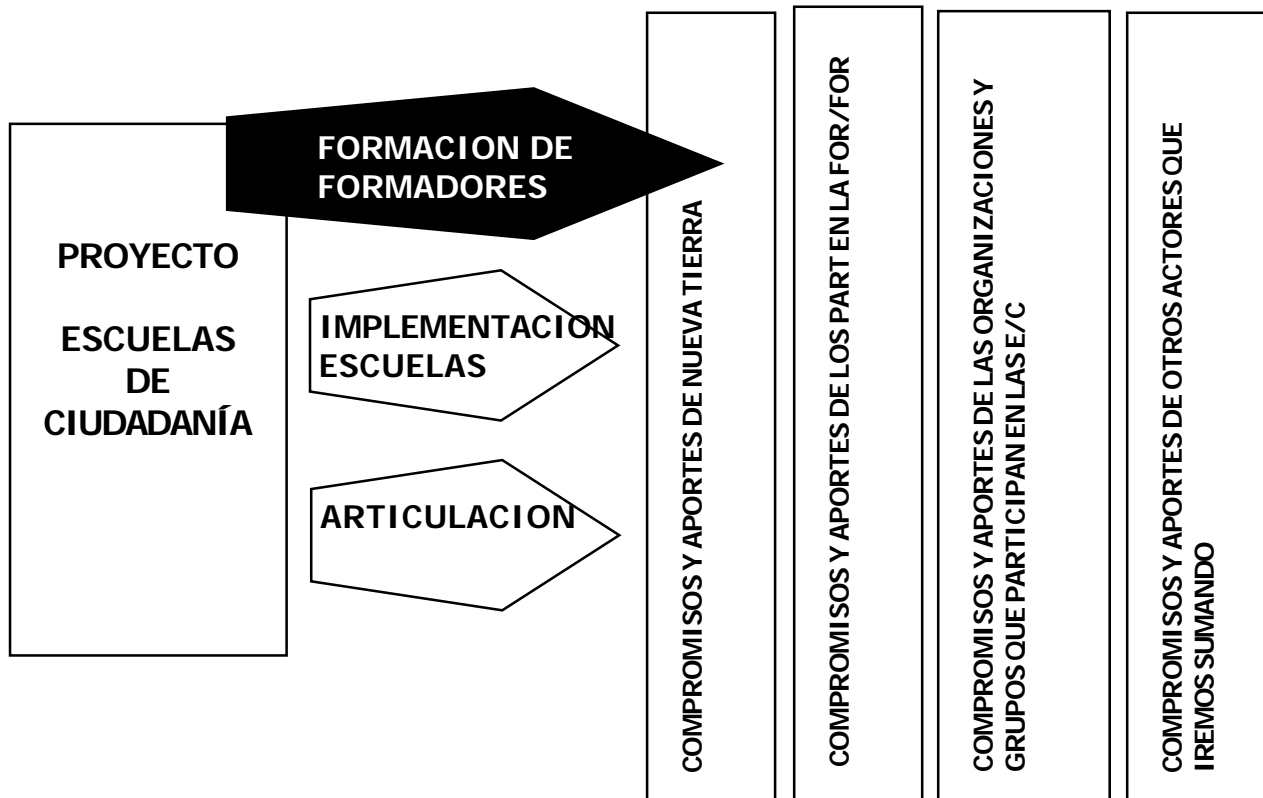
PROYECTO

ESCUELAS DE CIUDADANÍA

FORMACION DE FORMADORES

IMPLEMENTACION ESCUELAS

ARTICULACION

COMPROMISOS Y APORTES DE NUEVA TIERRA

COMPROMISOS Y APORTES DE LOS PART EN LA FOR/FOR

COMPROMISOS Y APORTES DE LAS ORGANIZACIONES Y GRUPOS QUE PARTICIPAN EN LAS E/C

COMPROMISOS Y APORTES DE OTROS ACTORES QUE IREMOS SUMANDO